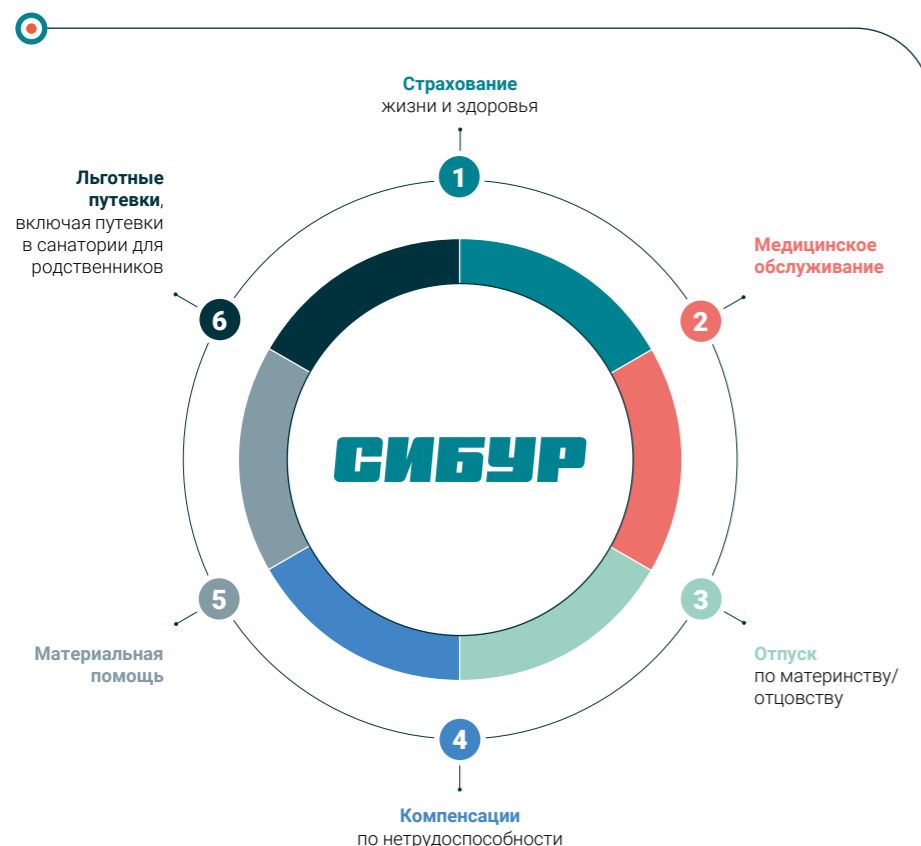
Страхование
жизни и здоровья

1

Льготные путевки, включая путевки в санатории для родственников

6

Медицинское обслуживание

2

СИБУР

5

3

Материальная помощь

Отпуск
по материнству/отцовству

4

Компенсации
по нетрудоспособности